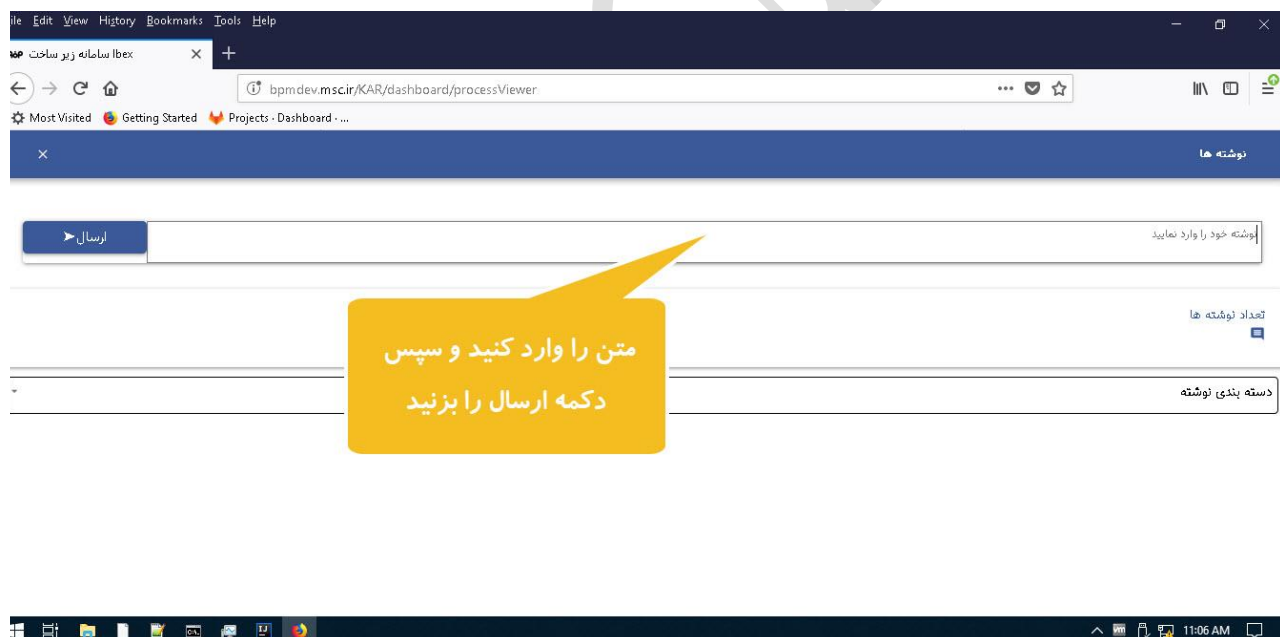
ile Edit View History Bookmarks Tools Help

سامانه زیر ساخت Ibex

bpmdev.msc.ir/KAR/dashboard/processViewer

Most Visited Getting Started Projects · Dashboard · ...

نوشته ها

نوشته خود را وارد نمایید

ارسال

تعداد نوشته ها

متن را وارد کنید و سپس دکمه ارسال را بزنید

دسته بندی نوشته

11:06 AM